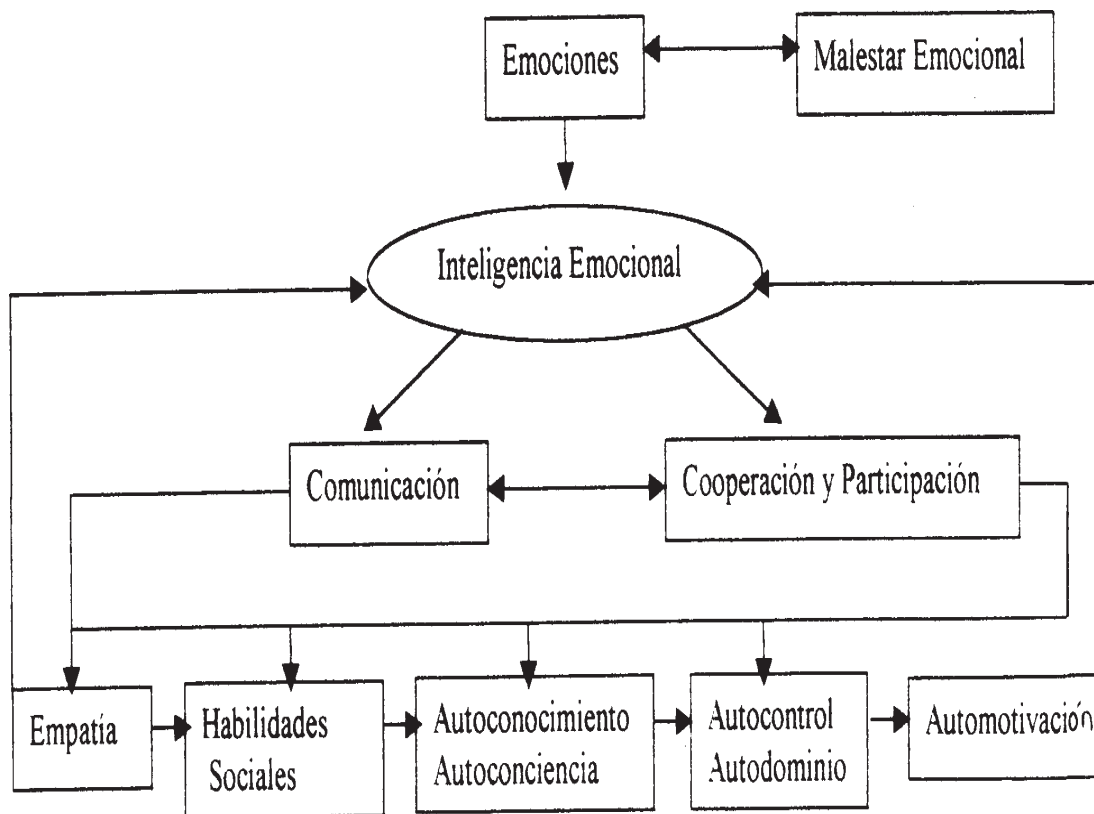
Emociones

Malestar Emocional

Inteligencia Emocional

Comunicación

Cooperación y Participación

Empatía

Habilidades Sociales

Autoconocimiento Autoconciencia

Autocontrol Autodominio

Automotivación